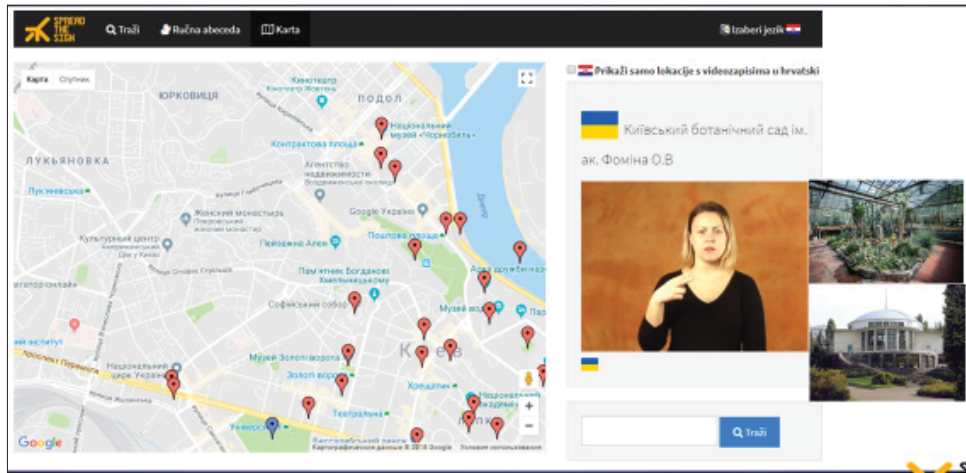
SPREAD THE SIGN

Traži Ručna abeceda Karta Izaberi jezik

Карта Спутник

ЮРКОВИЦЯ
ПОДОЛ
ЛУК'ЯНОВКА
Кінотеатр Жовтень
Контрактова площа
Національний музей «Чорнобиль»
Агентство нерухомості
Лук'янівська
Жіночий монастир
Google Україна
Пошлова площа
Культурний центр
Пейзажна Алея
Пам'ятник Богдану Хмельницькому
Софійський собор
Музей води
Арка дружби народів
Національний цирк України
Музей Золоті ворота
Золоті ворота
Київ
Хрещатик
Театральна
Університет
Бессарабський ринок
проспект Перемоги
Дніпро

Google
Картографічні дані © 2018 Google Умови використання

Prikaži samo lokacije s videozapisima u hrvatski

Київський ботанічний сад ім. ак. Фоміна О.В

Traži